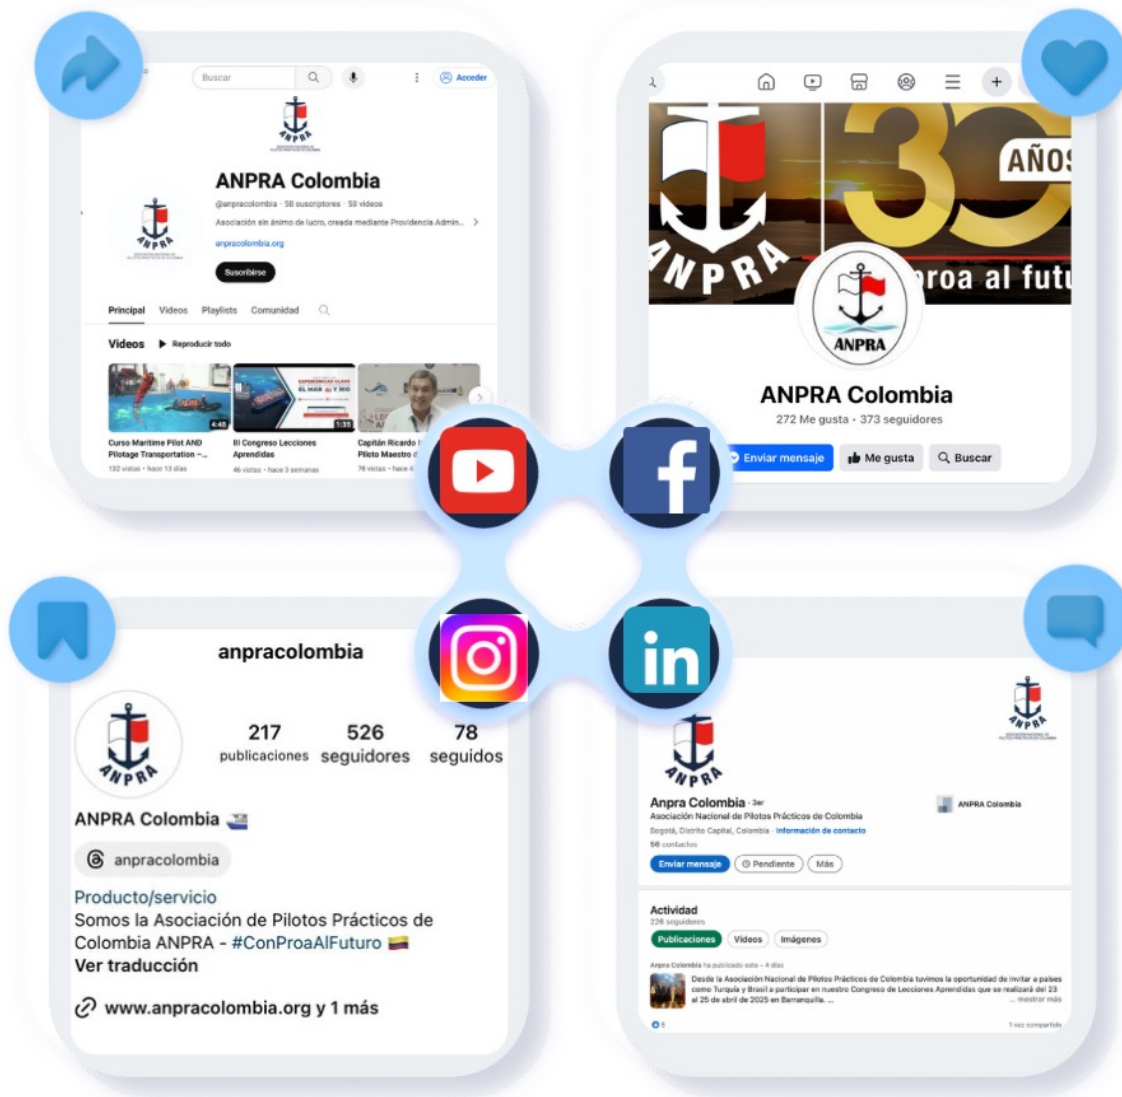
Buscar

Acceder

ANPRA

ANPRA Colombia

@anpracolombia · 58 suscriptores · 58 videos

Asociación sin ánimo de lucro, creada mediante Providencia Admin...

anpracolombia.org

Suscribirse

Principal Videos Playlists Comunidad

Videos ▶ Reproducir todo

4:48

Curso Maritime Pilot AND Pilotage Transportation -...

132 vistas · hace 13 días

1:35

III Congreso Lecciones Aprendidas

46 vistas · hace 3 semanas

Capitán Ricardo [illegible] Piloto Maestro d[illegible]

78 vistas · hace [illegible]

ANPRA

AÑOS

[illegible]roa al futu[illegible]

ANPRA

ANPRA Colombia

272 Me gusta · 373 seguidores

Enviar mensaje

Me gusta

Buscar

anpracolombia

ANPRA

217 publicaciones

526 seguidores

78 seguidos

ANPRA Colombia

anpracolombia

Producto/servicio

Somos la Asociación de Pilotos Prácticos de Colombia ANPRA - #ConProaAlFuturo

Ver traducción

www.anpracolombia.org y 1 más

ANPRA

ANPRA

Anpra Colombia · 3er

Asociación Nacional de Pilotos Prácticos de Colombia

Bogotá, Distrito Capital, Colombia · Información de contacto

58 contactos

ANPRA Colombia

Enviar mensaje

Pendiente

Más

Actividad

226 seguidores

Publicaciones

Videos

Imágenes

Anpra Colombia ha publicado esto · 4 días

Desde la Asociación Nacional de Pilotos Prácticos de Colombia tuvimos la oportunidad de invitar a países como Turquía y Brasil a participar en nuestro Congreso de Lecciones Aprendidas que se realizará del 23 al 25 de abril de 2025 en Barranquilla. ...

... mostrar más

5

1 vez compartido